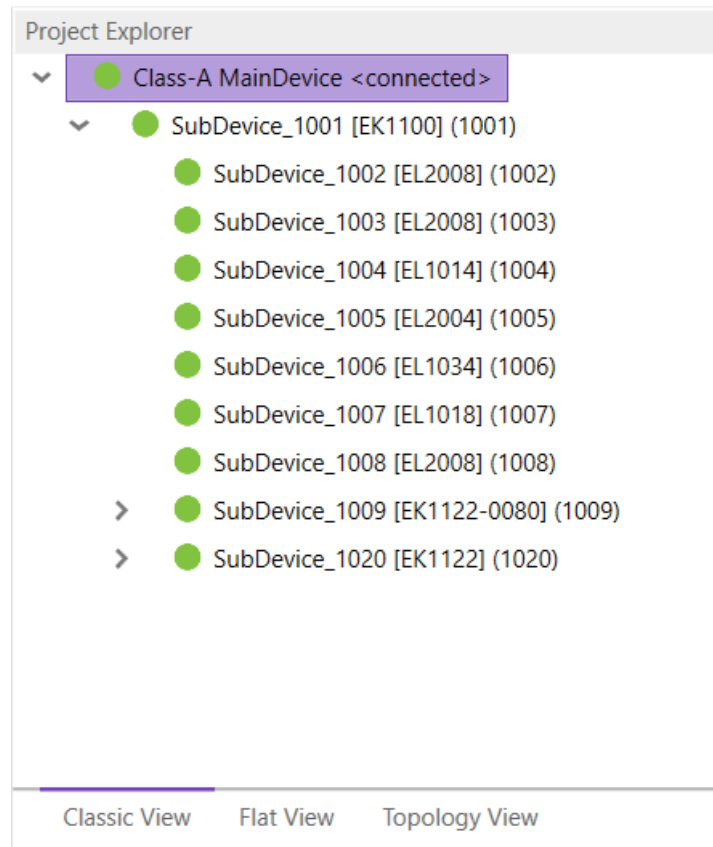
Project Explorer

Class-A MainDevice <connected>

SubDevice_1001 [EK1100] (1001)

SubDevice_1002 [EL2008] (1002)

SubDevice_1003 [EL2008] (1003)

SubDevice_1004 [EL1014] (1004)

SubDevice_1005 [EL2004] (1005)

SubDevice_1006 [EL1034] (1006)

SubDevice_1007 [EL1018] (1007)

SubDevice_1008 [EL2008] (1008)

SubDevice_1009 [EK1122-0080] (1009)

SubDevice_1020 [EK1122] (1020)

Classic View Flat View Topology View